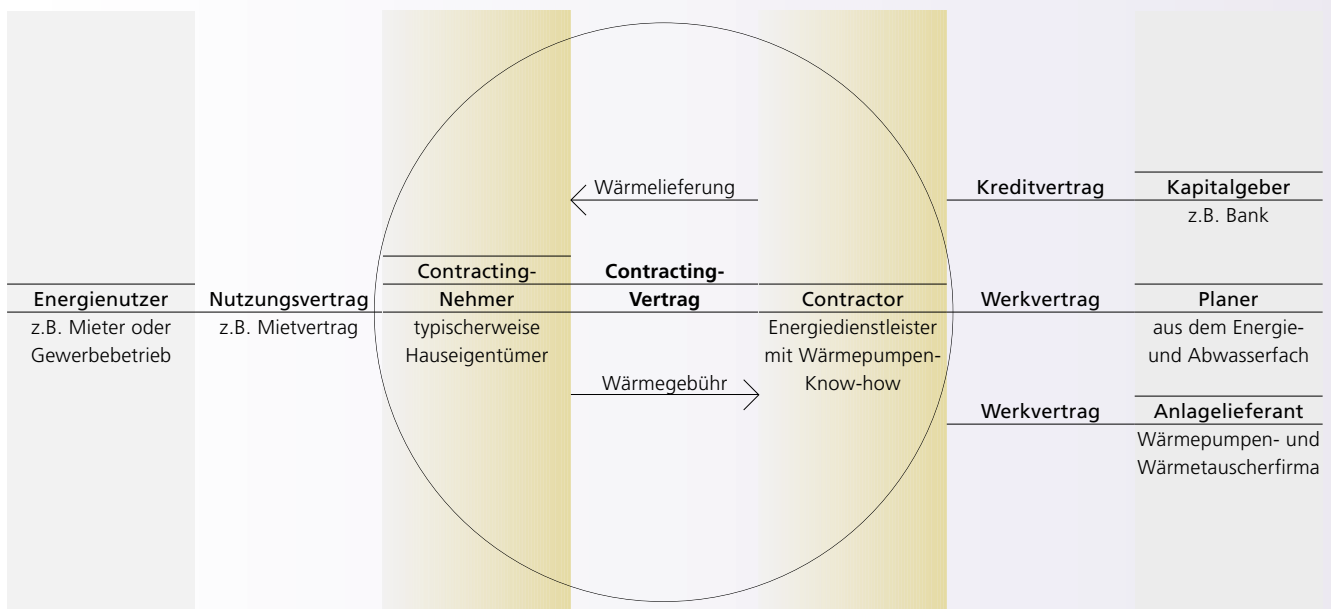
Wärmelieferung

Kreditvertrag

Kapitalgeber
z.B. Bank

Energienutzer
z.B. Mieter oder Gewerbebetrieb

Nutzungsvertrag
z.B. Mietvertrag

Contracting-Nehmer
typischerweise Hauseigentümer

Contracting-Vertrag

Contractor
Energiedienstleister mit Wärmepumpen-Know-how

Werkvertrag

Planer
aus dem Energie- und Abwasserfach

Wärmegebühr

Werkvertrag

Anlagelieferant
Wärmepumpen- und Wärmetauscherfirma